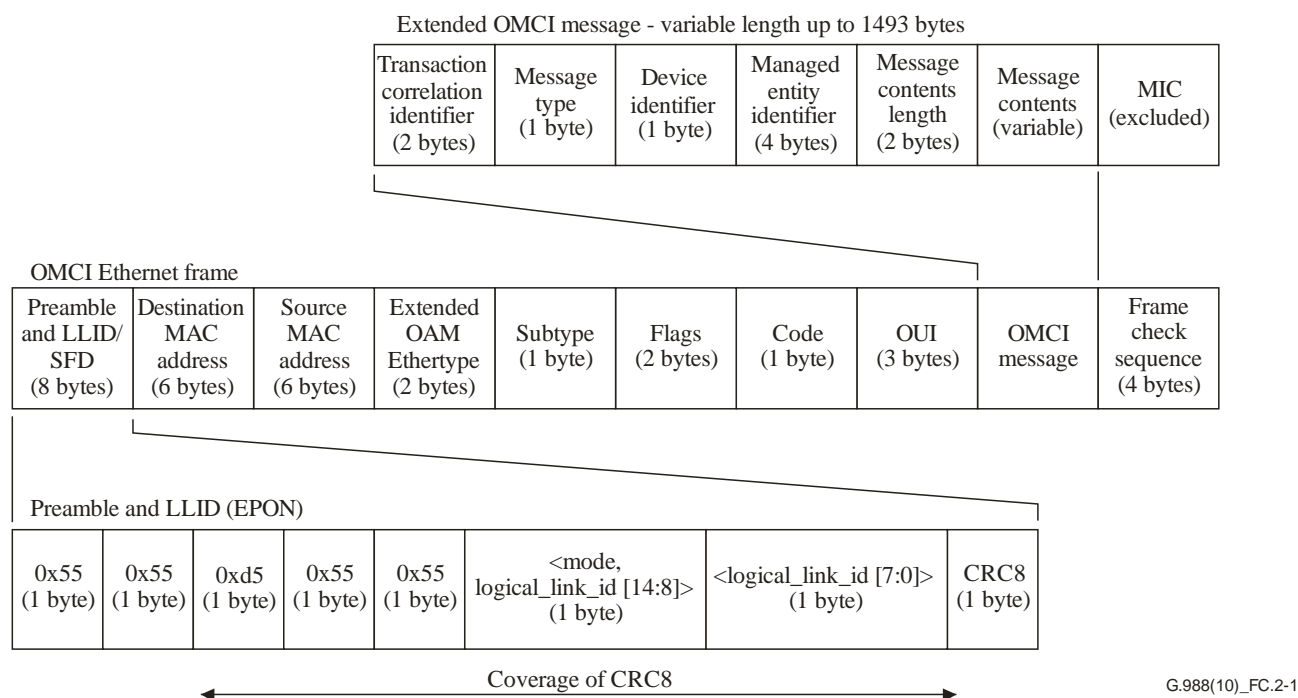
Extended OMCI message - variable length up to 1493 bytes

| Transaction correlation identifier (2 bytes) | Message type (1 byte) | Device identifier (1 byte) | Managed entity identifier (4 bytes) | Message contents length (2 bytes) | Message contents (variable) | MIC (excluded) |
|---|---|---|---|---|---|---|

OMCI Ethernet frame

| Preamble and LLID/ SFD (8 bytes) | Destination MAC address (6 bytes) | Source MAC address (6 bytes) | Extended OAM Ethertype (2 bytes) | Subtype (1 byte) | Flags (2 bytes) | Code (1 byte) | OUI (3 bytes) | OMCI message | Frame check sequence (4 bytes) |
|---|---|---|---|---|---|---|---|---|---|

Preamble and LLID (EPON)

| 0x55 (1 byte) | 0x55 (1 byte) | 0xd5 (1 byte) | 0x55 (1 byte) | 0x55 (1 byte) | <mode, logical_link_id [14:8]> (1 byte) | <logical_link_id [7:0]> (1 byte) | CRC8 (1 byte) |
|---|---|---|---|---|---|---|---|

Coverage of CRC8

G.988(10)_FC.2-1